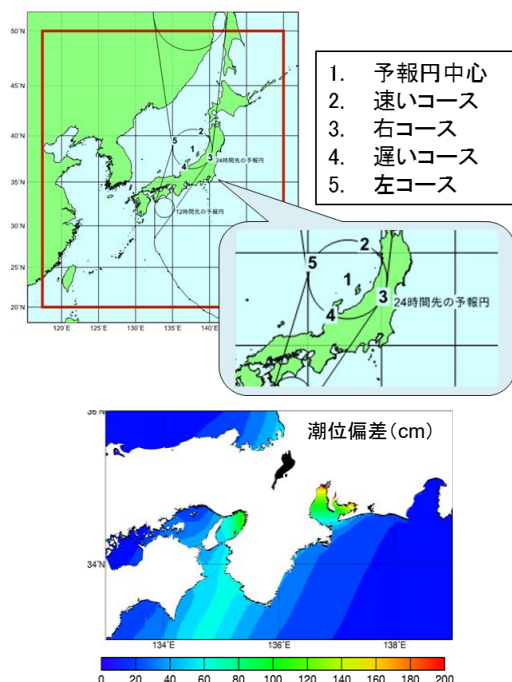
50°N
45°N
40°N
35°N
30°N
25°N
20°N
120°E 125°E 130°E 135°E 140°E

1. 予報円中心
2. 速いコース
3. 右コース
4. 遅いコース
5. 左コース

24時間先の予報円
12時間先の予報円

5 2 1 3 4
24時間先の予報円

潮位偏差(cm)
35°N
34°N
134°E 136°E 138°E

0 20 40 60 80 100 120 140 160 180 200